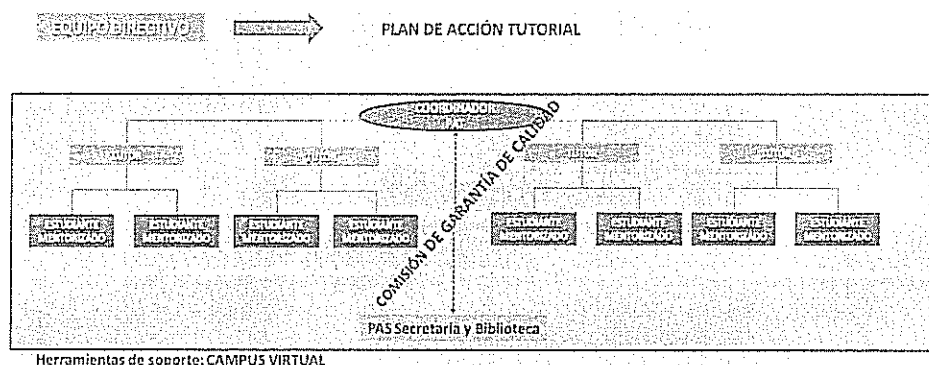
EQUIPO DIRECTIVO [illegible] PLAN DE ACCIÓN TUTORIAL

COORDINADOR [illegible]

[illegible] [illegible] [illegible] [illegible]

COMISIÓN DE GARANTÍA DE CALIDAD

ESTUDIANTE MENTORIZADO
ESTUDIANTE MENTORIZADO
ESTUDIANTE MENTORIZADO
ESTUDIANTE MENTORIZADO
ESTUDIANTE MENTORIZADO
ESTUDIANTE MENTORIZADO
ESTUDIANTE MENTORIZADO
ESTUDIANTE MENTORIZADO

PAS Secretaría y Biblioteca

Herramientas de soporte: CAMPUS VIRTUAL